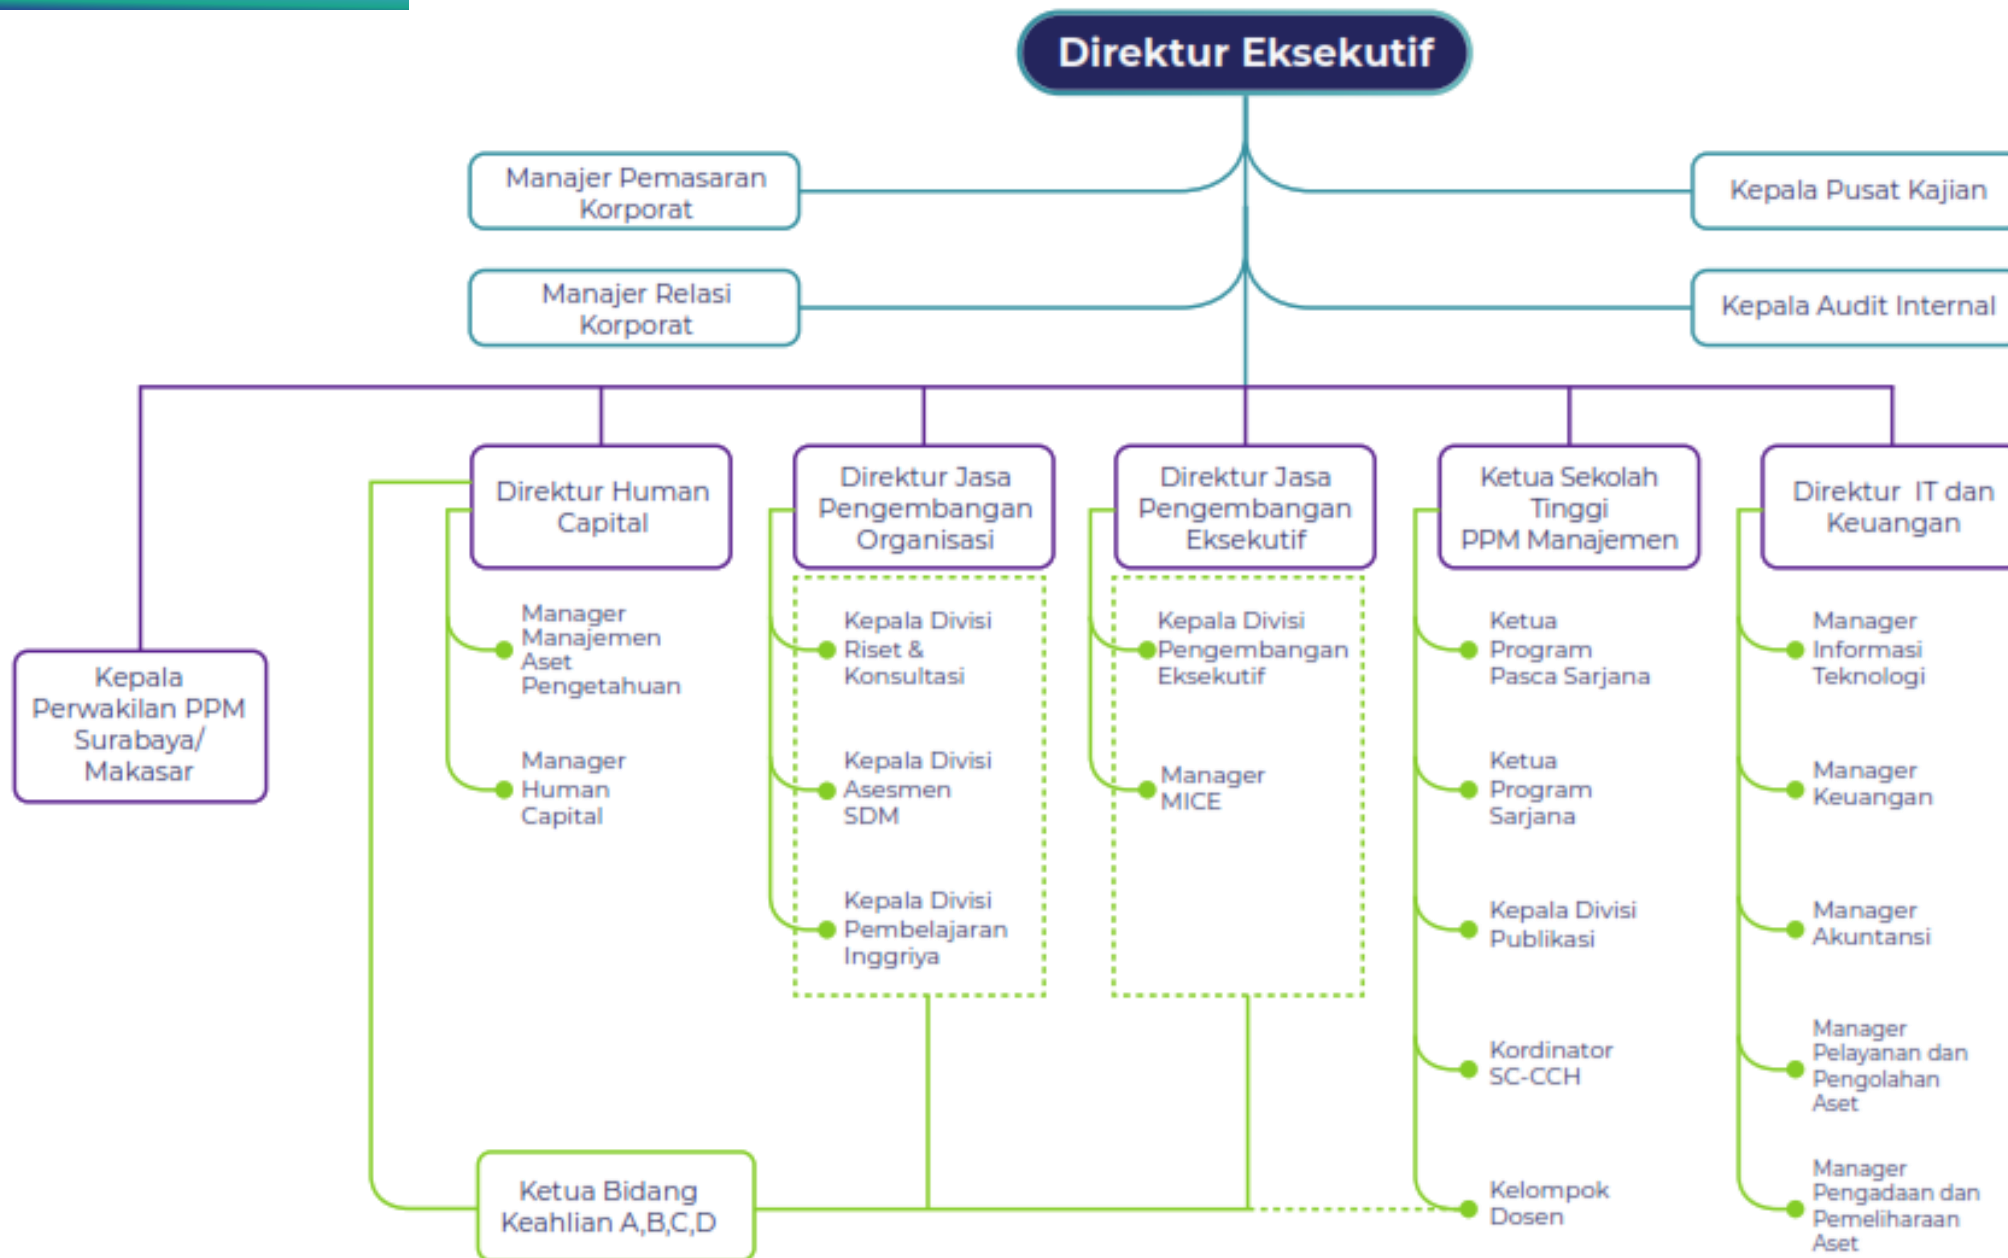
Direktur Eksekutif

Manajer Pemasaran Korporat

Kepala Pusat Kajian

Manajer Relasi Korporat

Kepala Audit Internal

Kepala Perwakilan PPM Surabaya/ Makasar

Direktur Human Capital

Manager Manajemen Aset Pengetahuan

Manager Human Capital

Direktur Jasa Pengembangan Organisasi

Kepala Divisi Riset & Konsultasi

Kepala Divisi Asesmen SDM

Kepala Divisi Pembelajaran Inggriya

Direktur Jasa Pengembangan Eksekutif

Kepala Divisi Pengembangan Eksekutif

Manager MICE

Ketua Sekolah Tinggi PPM Manajemen

Ketua Program Pasca Sarjana

Ketua Program Sarjana

Kepala Divisi Publikasi

Kordinator SC-CCH

Kelompok Dosen

Direktur IT dan Keuangan

Manager Informasi Teknologi

Manager Keuangan

Manager Akuntansi

Manager Pelayanan dan Pengolahan Aset

Manager Pengadaan dan Pemeliharaan Aset

Ketua Bidang Keahlian A,B,C,D